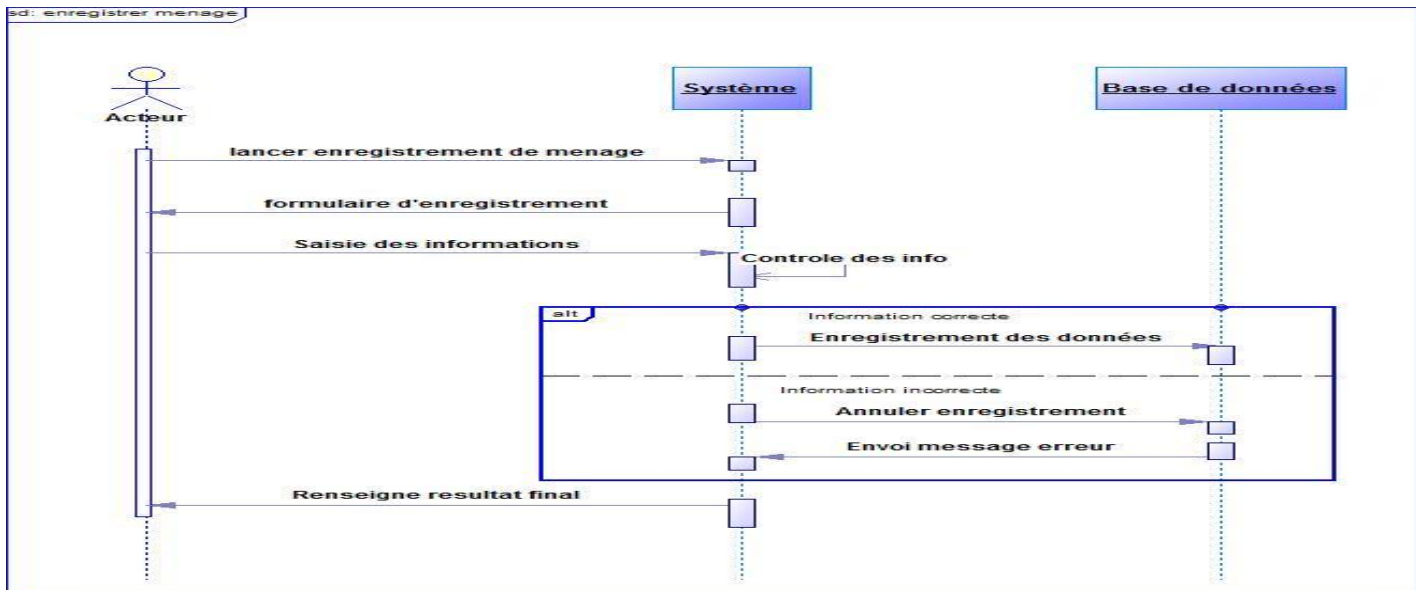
sd: enregistrer menage

Acteur

Système

Base de données

lancer enregistrement de menage

formulaire d'enregistrement

Saisie des informations

Controle des info

alt

Information correcte

Enregistrement des données

Information incorrecte

Annuler enregistrement

Envoi message erreur

Renseigne resultat final